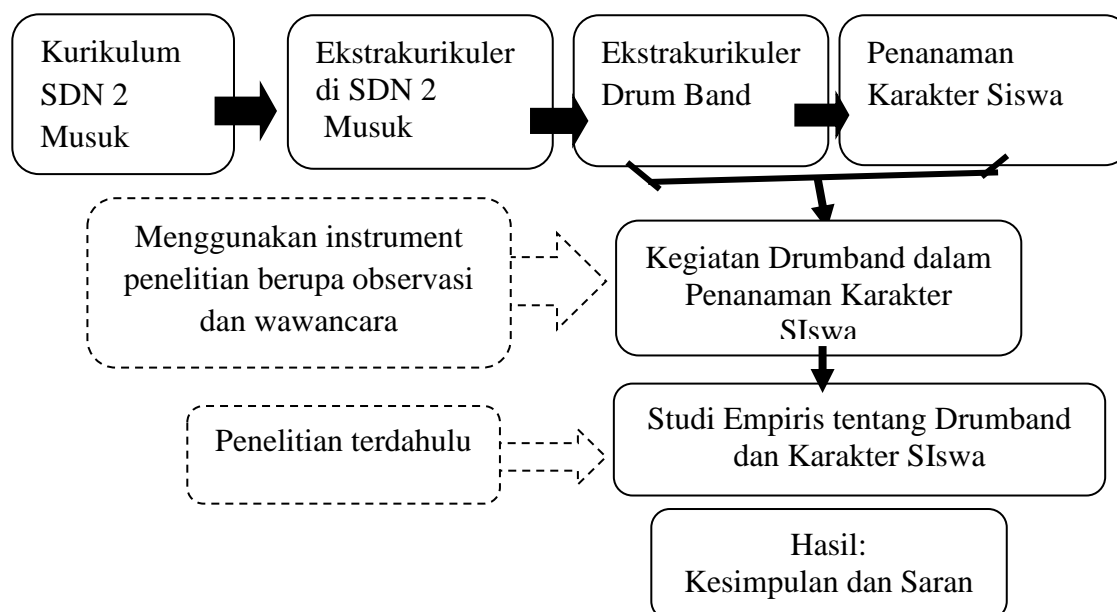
Kurikulum SDN 2 Musuk

Ekstrakurikuler di SDN 2 Musuk

Ekstrakurikuler Drum Band

Penanaman Karakter Siswa

Menggunakan instrument penelitian berupa observasi dan wawancara

Kegiatan Drumband dalam Penanaman Karakter SIswa

Penelitian terdahulu

Studi Empiris tentang Drumband dan Karakter SIswa

Hasil:
Kesimpulan dan Saran